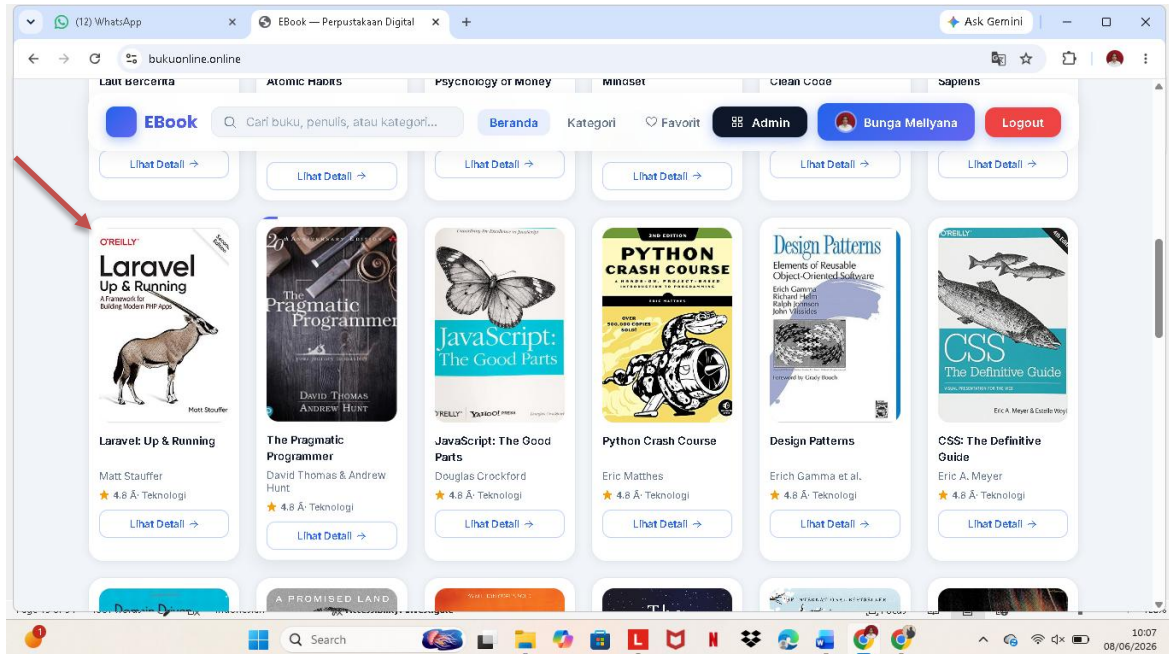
(12) WhatsApp
EBook — Perpustakaan Digital
Ask Gemini
bukuonline.online

Laut Bercerita
Atomic Habits
Psychology of Money
Mindset
Clean Code
Sapiens

EBook
Cari buku, penulis, atau kategori...
Beranda
Kategori
Favorit
Admin
Bunga Mellyana
Logout

Lihat Detail →
Lihat Detail →
Lihat Detail →
Lihat Detail →
Lihat Detail →
Lihat Detail →

O'REILLY
Laravel Up & Running
A Framework for Building Modern PHP Apps
Matt Stauffer

The Pragmatic Programmer
DAVID THOMAS
ANDREW HUNT

JavaScript: The Good Parts
O'REILLY YAHOO! PRESS

2ND EDITION
PYTHON CRASH COURSE
A HANDS-ON, PROJECT-BASED INTRODUCTION TO PROGRAMMING
ERIC MATTHES

Design Patterns
Elements of Reusable Object-Oriented Software
Erich Gamma
Richard Helm
Ralph Johnson
John Vlissides

O'REILLY
CSS
The Definitive Guide
Eric A. Meyer & Estelle Weyl

Laravel: Up & Running
Matt Stauffer
★ 4.8 Â· Teknologi
Lihat Detail →

The Pragmatic Programmer
David Thomas & Andrew Hunt
★ 4.8 Â· Teknologi
Lihat Detail →

JavaScript: The Good Parts
Douglas Crockford
★ 4.8 Â· Teknologi
Lihat Detail →

Python Crash Course
Eric Matthes
★ 4.8 Â· Teknologi
Lihat Detail →

Design Patterns
Erich Gamma et al.
★ 4.8 Â· Teknologi
Lihat Detail →

CSS: The Definitive Guide
Eric A. Meyer
★ 4.8 Â· Teknologi
Lihat Detail →

A PROMISED LAND

Search
10:07
08/06/2026